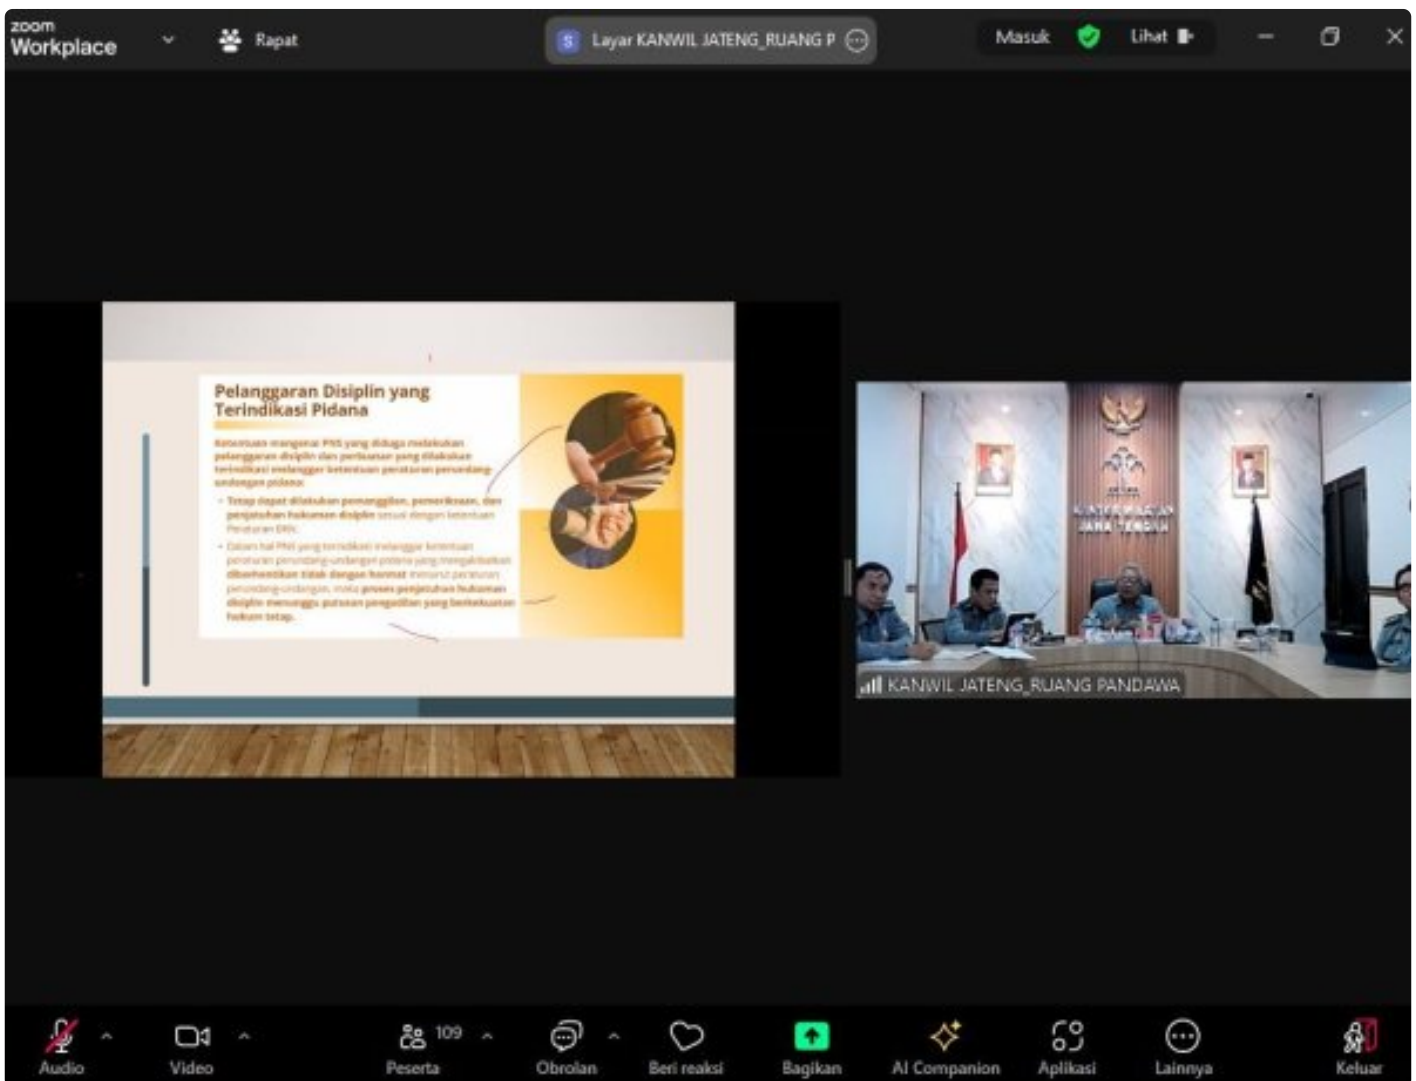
zoom Workplace

Rapat

Layar KANWIL JATENG_RUANG P

Masuk

Lihat

Pelanggaran Disiplin yang Terindikasi Pidana

Ketentuan mengenai PNS yang diduga melakukan pelanggaran disiplin dan perbuatan yang dilakukan terindikasi melanggar ketentuan peraturan perundang-undangan pidana:

• Tetap dapat dilakukan pemanggilan, pemeriksaan, dan penjatuhan hukuman disiplin sesuai dengan ketentuan Peraturan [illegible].

• Dalam hal PNS yang terindikasi melanggar ketentuan peraturan perundang-undangan pidana yang mengakibatkan diberhentikan tidak dengan hormat menurut peraturan perundang-undangan, maka proses penjatuhan hukuman disiplin menunggu putusan pengadilan yang berkekuatan hukum tetap.

KANWIL JATENG_RUANG PANDAWA

Audio

Video

Peserta 109

Obrolan

Beri reaksi

Bagikan

AI Companion

Aplikasi

Lainnya

Keluar